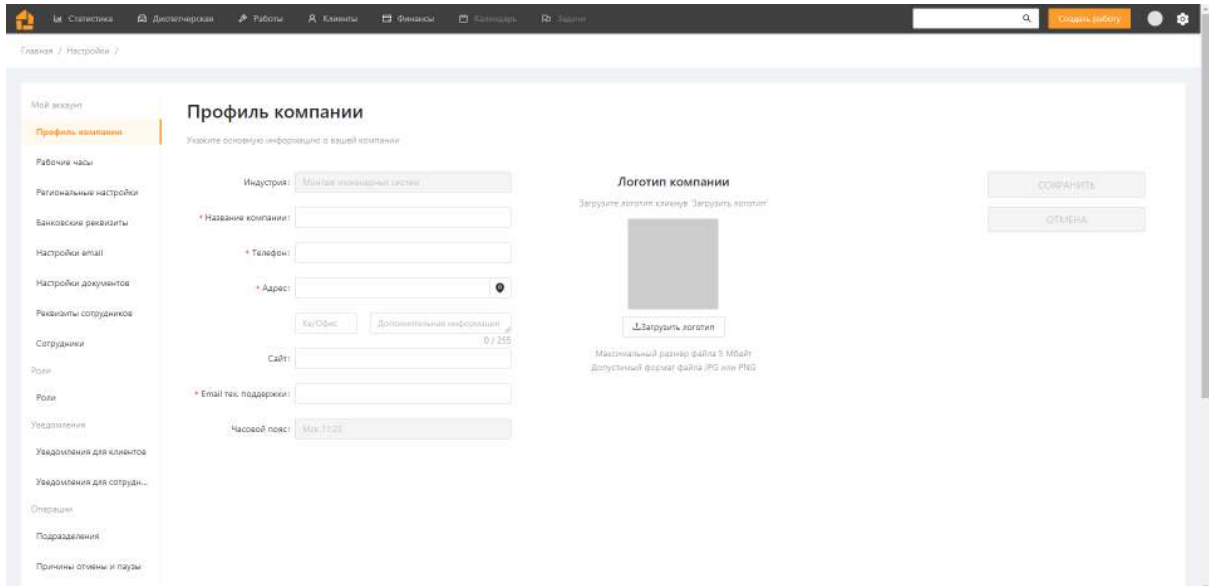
Статистика Диспетчерская Работы Клиенты Финансы Календарь Задачи

Создать работу

Главная / Настройки /

Мой аккаунт

Профиль компании

Рабочие часы

Региональные настройки

Банковские реквизиты

Настройки email

Настройки документов

Реквизиты сотрудников

Сотрудники

Роли

Роли

Уведомления

Уведомления для клиентов

Уведомления для сотрудн...

Операции

Подразделения

Причины отмены и паузы

Профиль компании

Укажите основную информацию о вашей компании

Индустрия: Монтаж инженерных систем

* Название компании:

* Телефон:

* Адрес:

Кв/Офис

Дополнительная информация

0 / 255

Сайт:

* Email тех. поддержки:

Часовой пояс: Мск 11:25

Логотип компании

Загрузите логотип кликнув 'Загрузить логотип'

Загрузить логотип

Максимальный размер файла 5 Мбайт

Допустимый формат файла JPG или PNG

СОХРАНИТЬ

ОТМЕНА